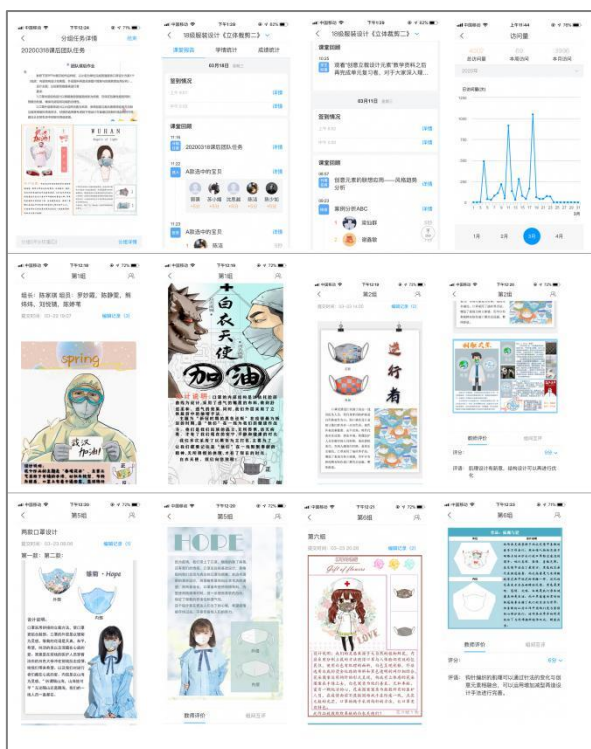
分组任务详情

2020口18课后团队任务

WUHAN

18级服装设计《立体裁剪二》

课堂报告　学情统计　成绩统计

03月18日

签到情况

课堂回顾

2020口18课后团队任务

A新选中的至天

18级服装设计《立体裁剪二》

课堂回顾

03月11日

签到情况

课堂回顾

案例分析ABC

访问量

1月　2月　3月　4月

第1组

组长：陈家琪 组员：李妙霞、陈静雯、韩妹妹、刘悦瑶、黄婷雯

spring

武汉加油!

白衣天使

加油

第2组

逆行者

第2组

第5组

两款口罩设计

第一款：第二款：

缘萌 · Hope

设计说明：

第5组

HOPE

第6组

第六组

Gift of Nurse

LOVE

第6组

评分：

评语：